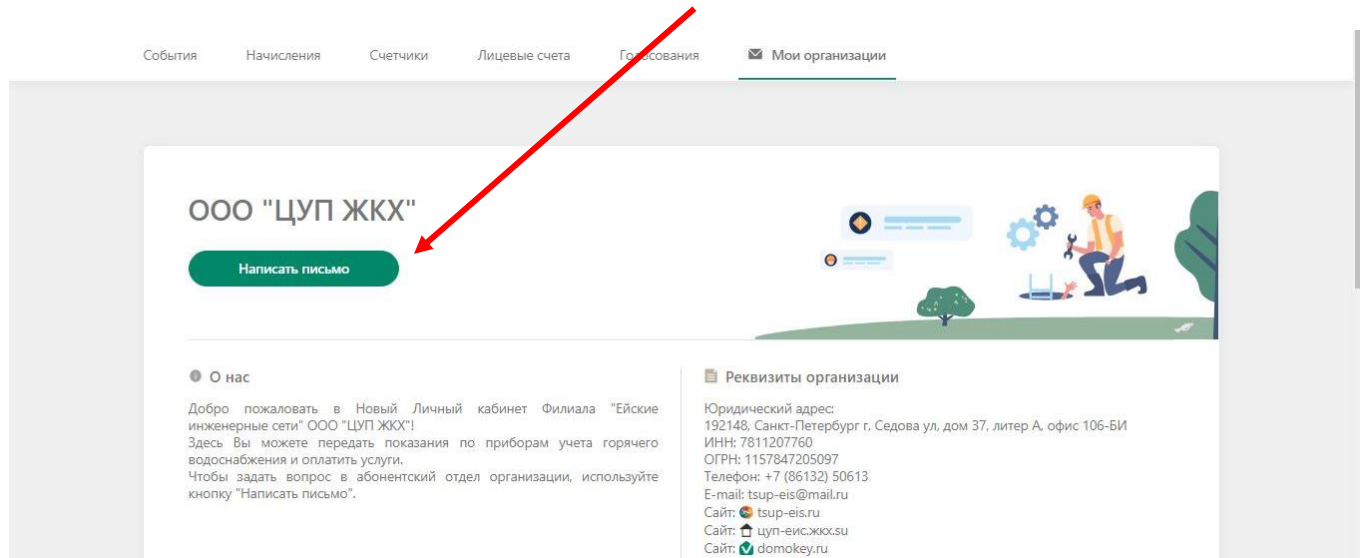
События Начисления Счетчики Лицевые счета Голосования Мои организации

ООО "ЦУП ЖКХ"

Написать письмо

О нас

Добро пожаловать в Новый Личный кабинет Филиала "Ейские инженерные сети" ООО "ЦУП ЖКХ"!
Здесь Вы можете передать показания по приборам учета горячего водоснабжения и оплатить услуги.
Чтобы задать вопрос в абонентский отдел организации, используйте кнопку "Написать письмо".

Реквизиты организации

Юридический адрес:
192148, Санкт-Петербург г, Седова ул, дом 37, литер А, офис 106-БИ
ИНН: 7811207760
ОГРН: 1157847205097
Телефон: +7 (86132) 50613
E-mail: tsup-eis@mail.ru
Сайт: tsup-eis.ru
Сайт: цуп-еис.жкх.su
Сайт: domokey.ru